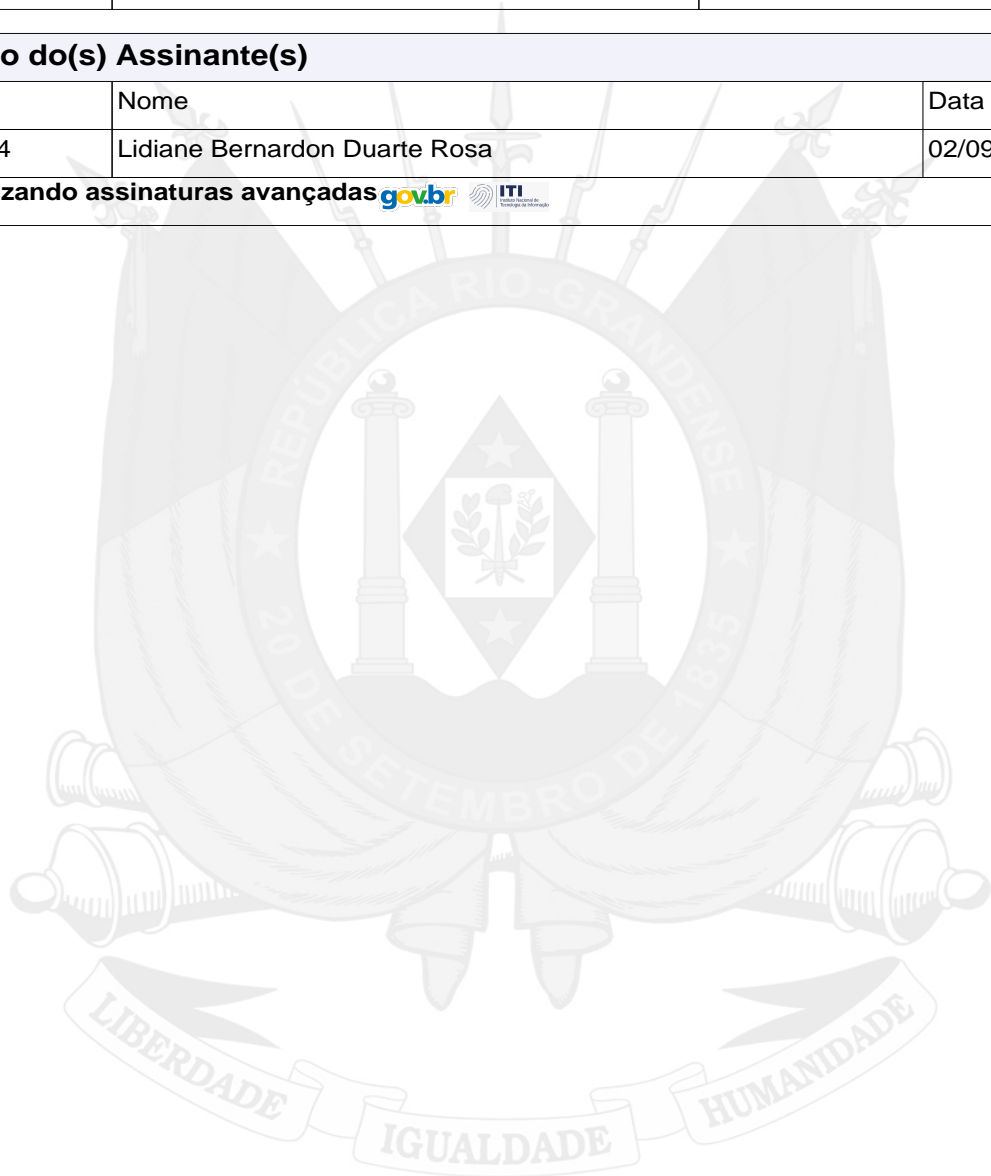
o do(s) Assinante(s)

| | Nome | Data |
|---|---|---|
| 4 | Lidiane Bernardon Duarte Rosa | 02/09 |

zando assinaturas avançadas gov.br ITI Instituto Nacional de Tecnologia da Informação

REPÚBLICA RIO-GRANDENSE

20 DE SETEMBRO DE 1835

LIBERDADE IGUALDADE HUMANIDADE